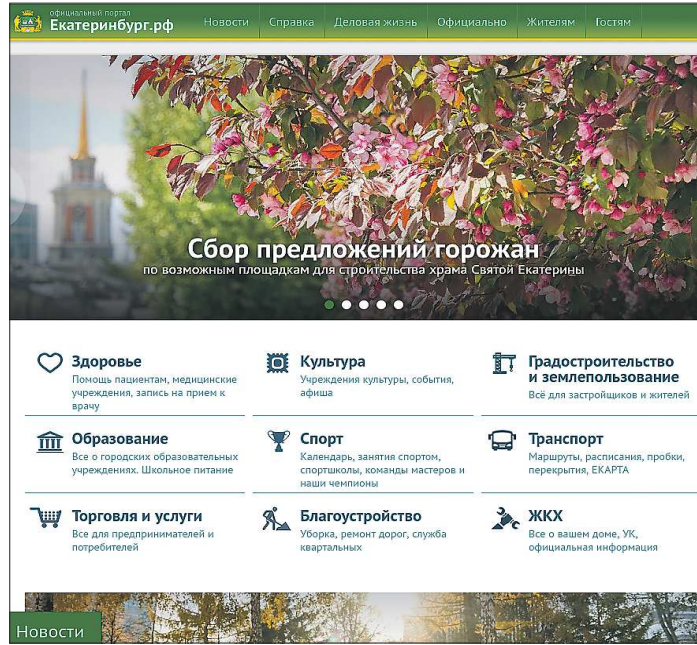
официальный портал
Екатеринбург.рф

Новости | Справка | Деловая жизнь | Официально | Жителям | Гостям

Сбор предложений горожан
по возможным площадкам для строительства храма Святой Екатерины

Здоровье
Помощь пациентам, медицинские учреждения, запись на прием к врачу

Культура
Учреждения культуры, события, афиша

Градостроительство и землепользование
Всё для застройщиков и жителей

Образование
Все о городских образовательных учреждениях. Школьное питание

Спорт
Календарь, занятия спортом, спортшколы, команды мастеров и наши чемпионы

Транспорт
Маршруты, расписания, пробки, перекрытия, ЕКАРТА

Торговля и услуги
Все для предпринимателей и потребителей

Благоустройство
Уборка, ремонт дорог, служба квартальных

ЖКХ
Все о вашем доме, УК, официальная информация

Новости